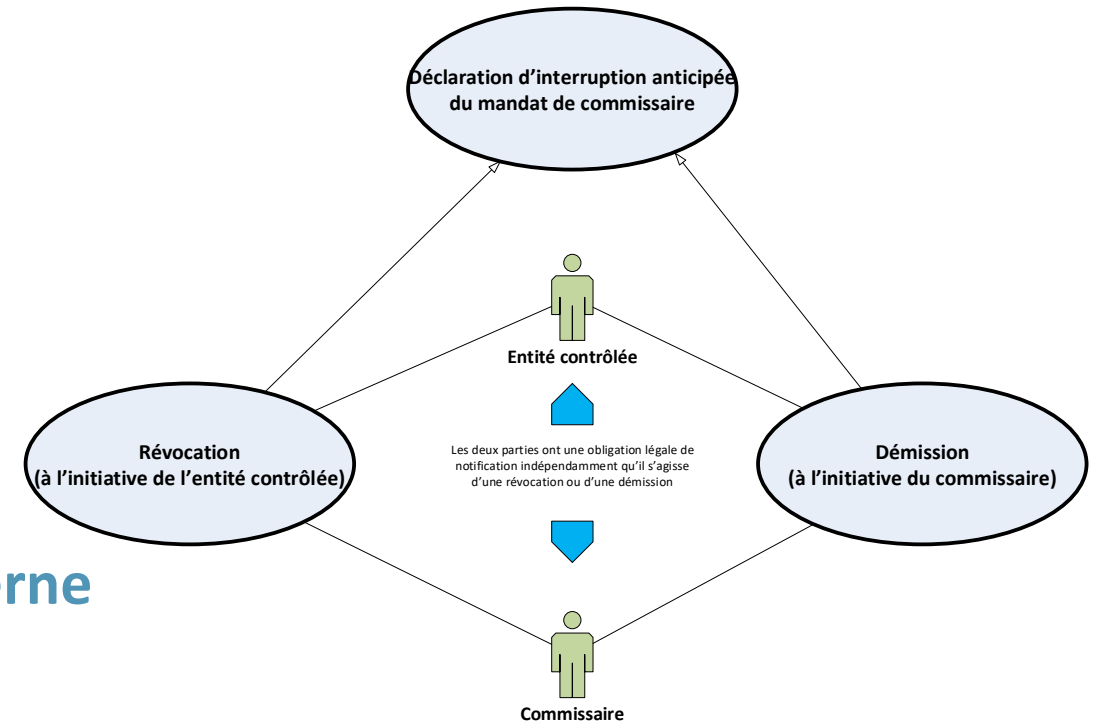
Déclaration d'interruption anticipée du mandat de commissaire

Entité contrôlée

Révocation (à l'initiative de l'entité contrôlée)

Les deux parties ont une obligation légale de notification indépendamment qu'il s'agisse d'une révocation ou d'une démission

Démission (à l'initiative du commissaire)

rne

Commissaire